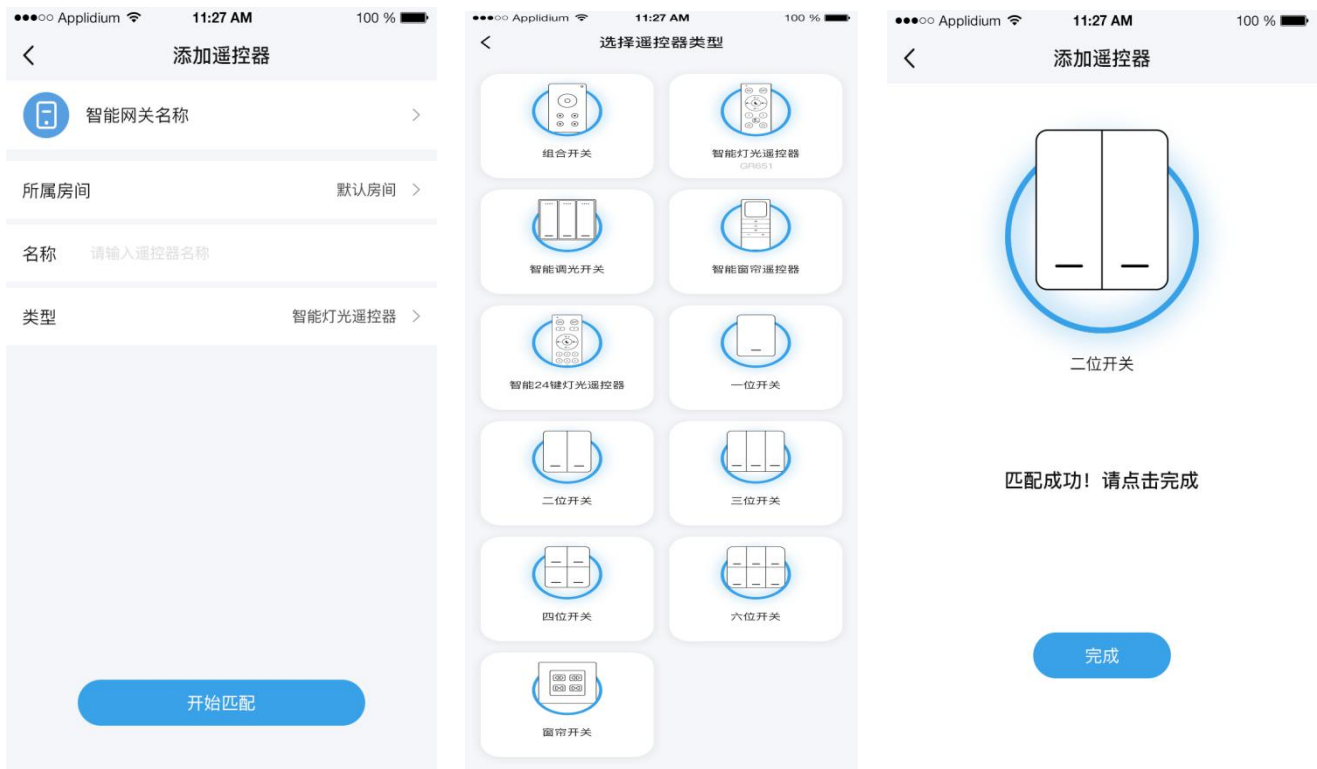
●●●○○ Applidium 11:27 AM 100 %

添加遥控器

智能网关名称

所属房间 默认房间

名称 请输入遥控器名称

类型 智能灯光遥控器

开始匹配

●●●○○ Applidium 11:27 AM 100 %

选择遥控器类型

组合开关

智能灯光遥控器
GR651

智能调光开关

智能窗帘遥控器

智能24键灯光遥控器

一位开关

二位开关

三位开关

四位开关

六位开关

窗帘开关

●●●○○ Applidium 11:27 AM 100 %

添加遥控器

二位开关

匹配成功！请点击完成

完成